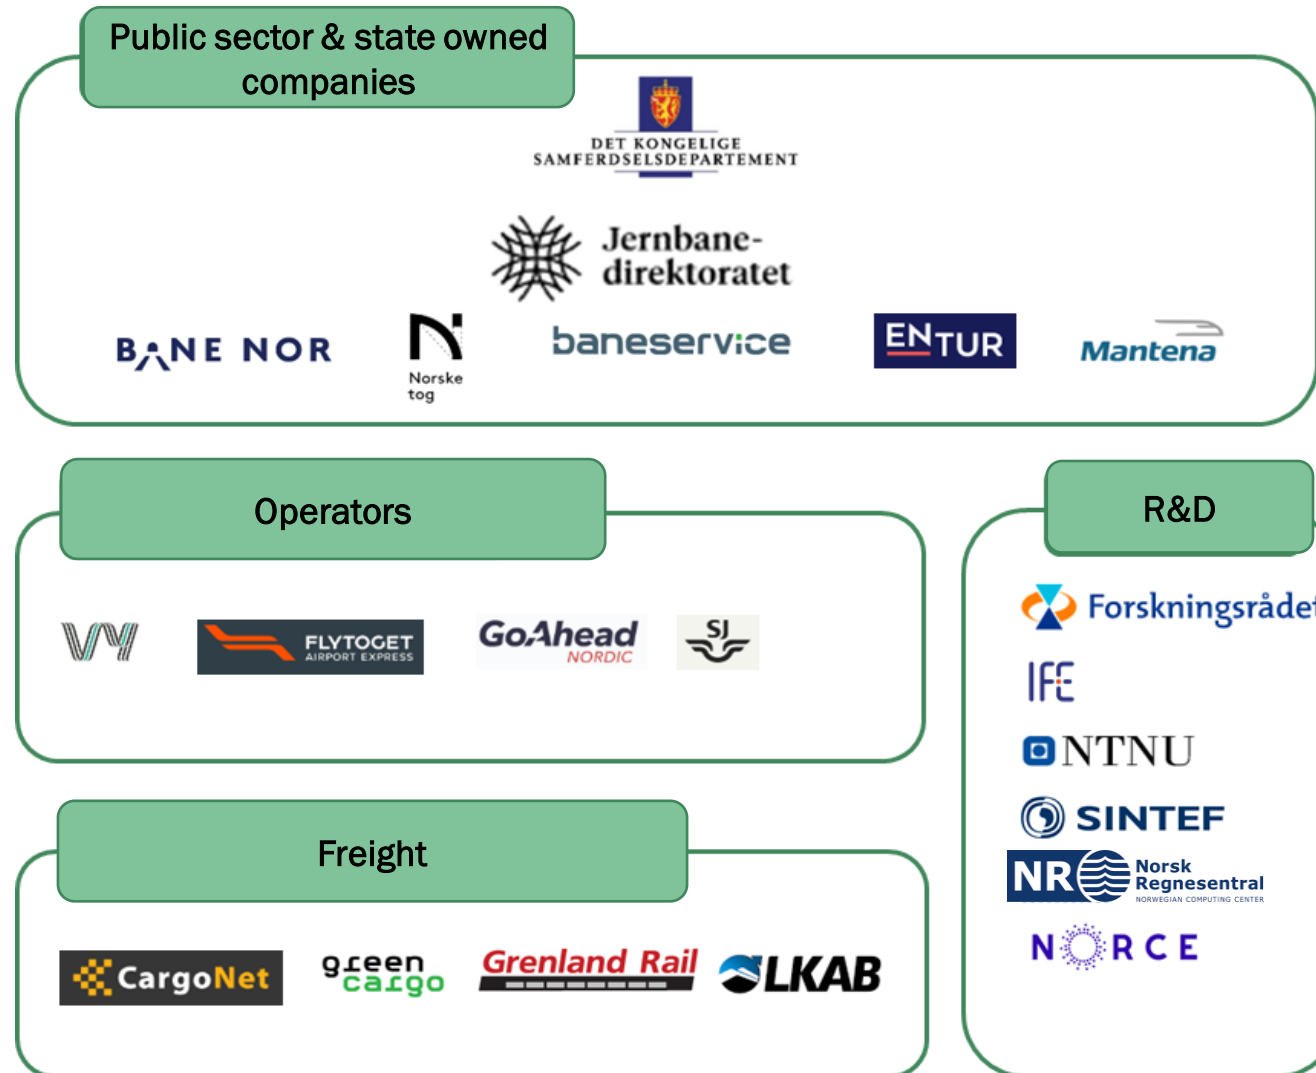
Public sector & state owned companies

DET KONGELIGE SAMFERDSELSDEPARTEMENT

Jernbanedirektoratet

BANE NOR

Norske tog

baneservice

ENTUR

Mantena

Operators

VY

FLYTOGET AIRPORT EXPRESS

GoAhead NORDIC

SJ

R&D

Forskningsrådet

IFE

NTNU

SINTEF

NR Norsk Regnesentral NORWEGIAN COMPUTING CENTER

NORCE

Freight

CargoNet

green cargo

Grenland Rail

LKAB